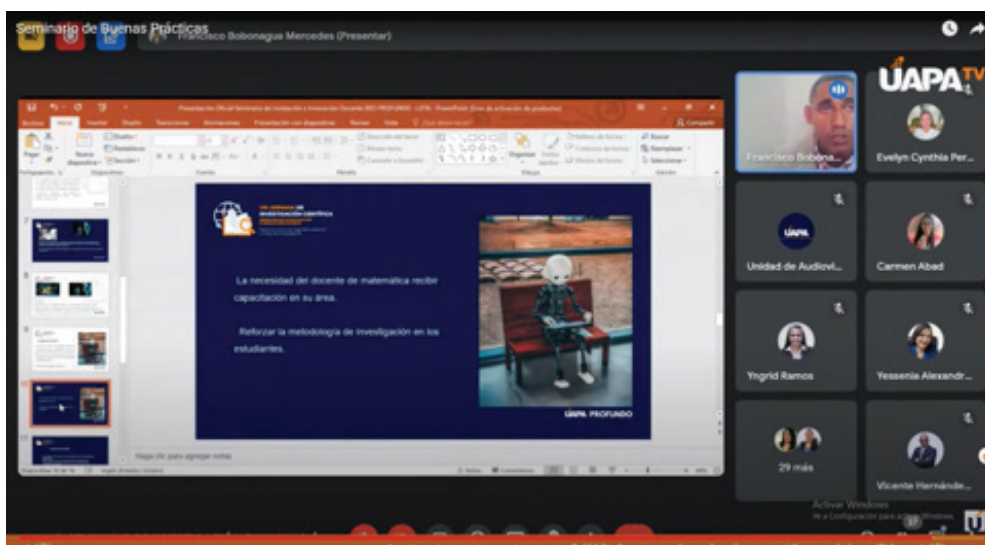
Seminario de Buenas Prácticas

Francisco Bobonagua Mercedes (Presentar)

UAPA TV

La necesidad del docente de matemática recibir capacitación en su área.

Reforzar la metodología de investigación en los estudiantes.

UAPA PROFUNDO

Haga clic para agregar notas

Francisco Bobona...

Evelyn Cynthia Per...

UAPA

Unidad de Audiovi...

Carmen Abad

Yngrid Ramos

Yessenia Alexandr...

29 más

Vicente Hernánde...

Activar Windows
Ve a Configuración para activar Windows.